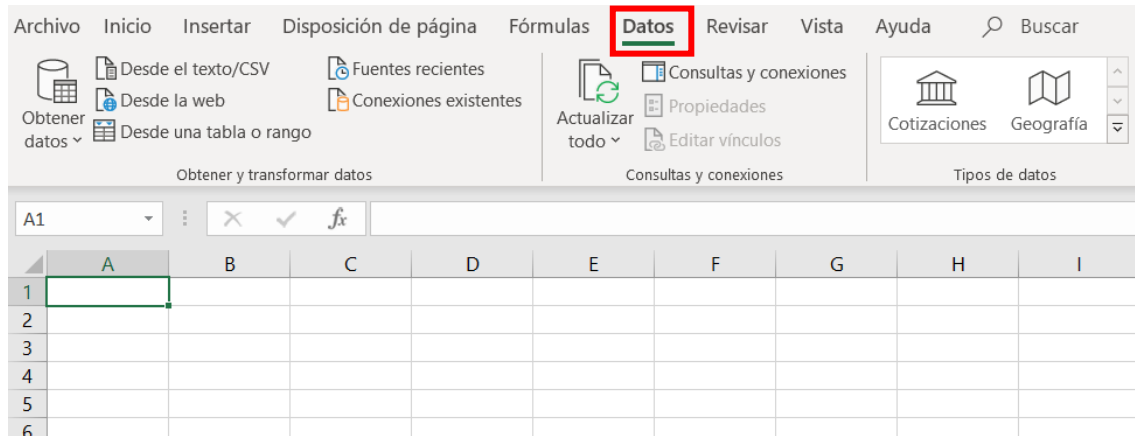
Archivo Inicio Insertar Disposición de página Fórmulas Datos Revisar Vista Ayuda Buscar

Obtener datos
Desde el texto/CSV
Desde la web
Desde una tabla o rango
Fuentes recientes
Conexiones existentes
Obtener y transformar datos

Actualizar todo
Consultas y conexiones
Propiedades
Editar vínculos
Consultas y conexiones

Cotizaciones
Geografía
Tipos de datos

A1
$fx$

| | A | B | C | D | E | F | G | H | I |
|---|---|---|---|---|---|---|---|---|---|
| 1 | | | | | | | | | |
| 2 | | | | | | | | | |
| 3 | | | | | | | | | |
| 4 | | | | | | | | | |
| 5 | | | | | | | | | |
| 6 | | | | | | | | | |